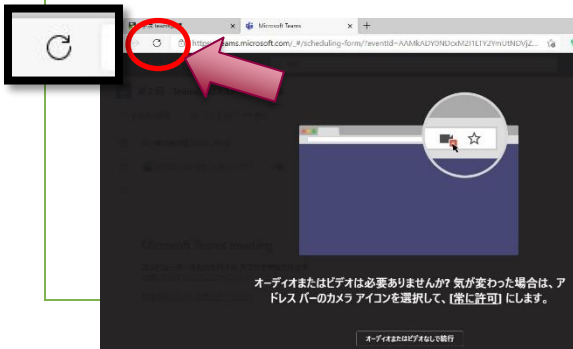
Microsoft Teams

https://teams.microsoft.com/_#/scheduling-form/?eventId=AAMkADY0NDcxM2I1LTY2YmUtNDVjZ...

Microsoft Teams meeting

オーディオまたはビデオは必要ありませんか? 気が変わった場合は、アドレス バーのカメラ アイコンを選択して、[常に許可] にします。

オーディオまたはビデオなしで続行